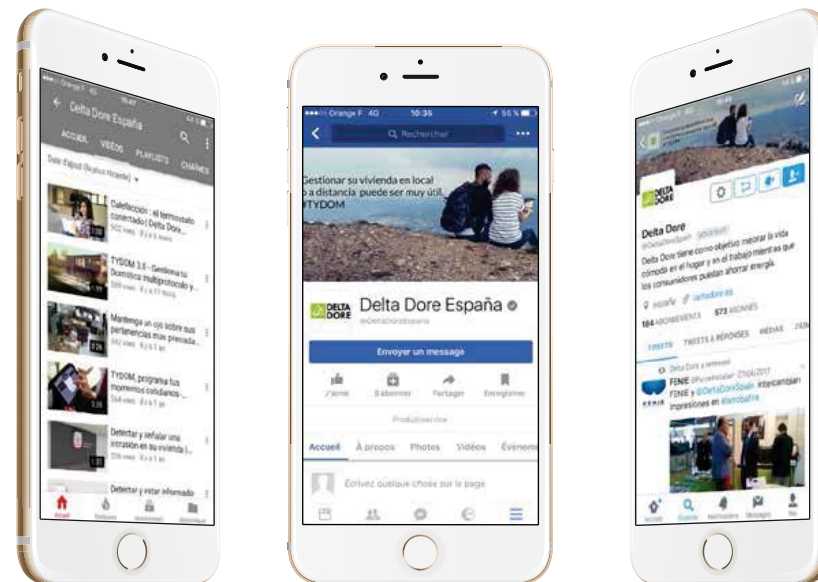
Orange F
Delta Dore España
ACCUEIL VIDÉOS PLAYLISTS CHAÎNES
Date d'ajout (la plus récente)
Calefacción : el termostato conectado | Delta Dore...
TYDOM 3.0 - Gestiona tu Domótica multiprotocolo y...
Mantenga un ojo sobre sus pertenencias mas preciada...
TYDOM, programa tus movimientos cotidianos...
Detectar y señalar una intrusión en su vivienda |...
Detectar y estar informado
Accueil Tendances Abonnements Bibliothèque

Orange F 4G 10:36 56 %
Rechercher
Gestionar su vivienda en local o a distancia puede ser muy útil. #TYDOM
DELTA DORE
Delta Dore España
@DeltaDoreEspana
Envoyer un message
J'aime S'abonner Partager Enregistrer
Produit/service
Accueil À propos Photos Vidéos Événements
Écrivez quelque chose sur la page

DELTA DORE
Delta Dore
@DeltaDoreSpain
Delta Dore tiene como objetivo mejorar la vida cómoda en el hogar y en el trabajo mientras que los consumidores puedan ahorrar energía.
España deltadore.es
184 ABONNEMENTS 573 ABONNÉS
TWEETS TWEETS & RÉPONSES MÉDIAS J'AIME
Delta Dore a retweeté
FENIE @Feniemat · 27/04/2017
FENIE y @DeltaDoreSpain intercambian impresiones en #Fenie
Accueil Explorer Notifications Messages Moi